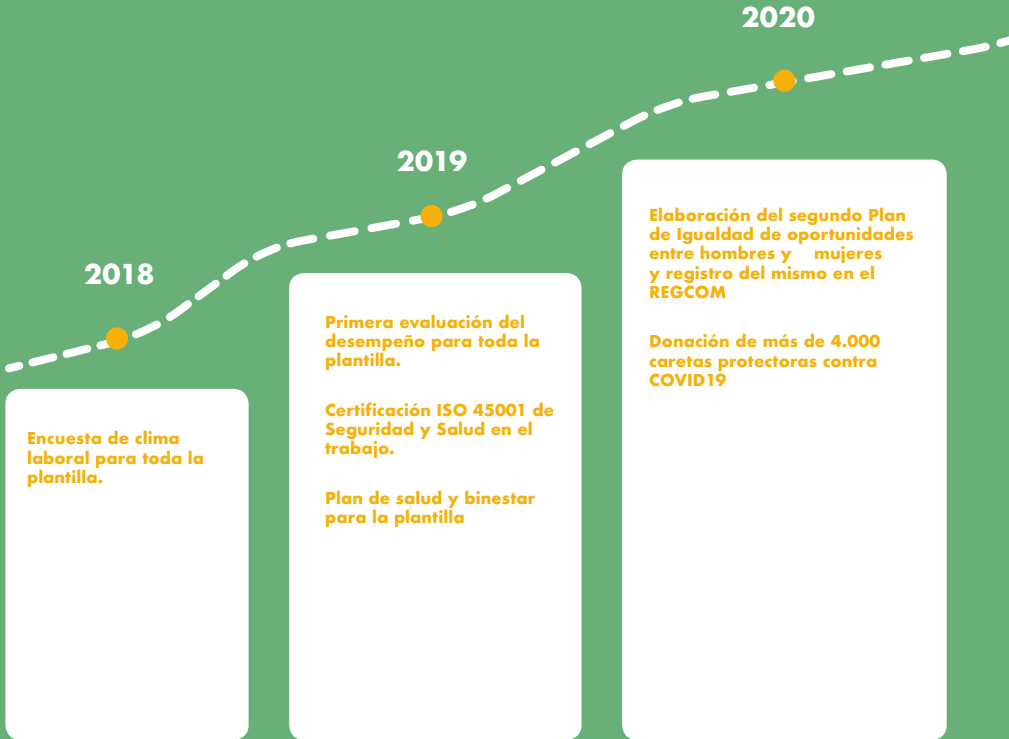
2018

Encuesta de clima laboral para toda la plantilla.

2019

Primera evaluación del desempeño para toda la plantilla.

Certificación ISO 45001 de Seguridad y Salud en el trabajo.

Plan de salud y binestar para la plantilla

2020

Elaboración del segundo Plan de Igualdad de oportunidades entre hombres y mujeres y registro del mismo en el REGCOM

Donación de más de 4.000 caretas protectoras contra COVID19